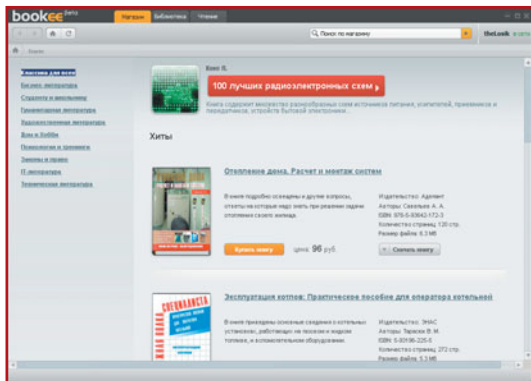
bookee beta

Магазин | Библиотека | Чтение

Поиск по магазину

theLook | в сеть

Книги

Классика для всех
Бизнес литература
Студенты и школьники
Гуманитарная литература
Художественная литература
Дом и Хобби
Психология и тренинги
Законы и право
IT литература
Техническая литература

Кашл В.

100 лучших радиоэлектронных схем

Книга содержит множество разнообразных схем источников питания, усилителей, приемников и передатчиков, устройств бытовой электроники...

Хиты

Отопление дома. Расчет и монтаж систем

В книге подробно освещены и другие вопросы, ответы на которые надо знать при решении задачи отопления своего жилища.

Издательство: Адепт
Авторы: Савельев А. А.
ISBN: 978-5-93642-172-3
Количество страниц: 120 стр.
Размер файла: 6.3 Мб

Купить книгу | цена: 96 руб. | Скачать книгу

Эксплуатация котлов: Практическое пособие для оператора котельной

В книге приведены основные сведения о котельных установках, работающих на твердом и жидком топливе, и вспомогательном оборудовании.

Издательство: ЭНАС
Авторы: Тарасюк В. М.
ISBN: 5-93196-225-5
Количество страниц: 272 стр.
Размер файла: 5.3 Мб

СПЕЦИАЛИСТА